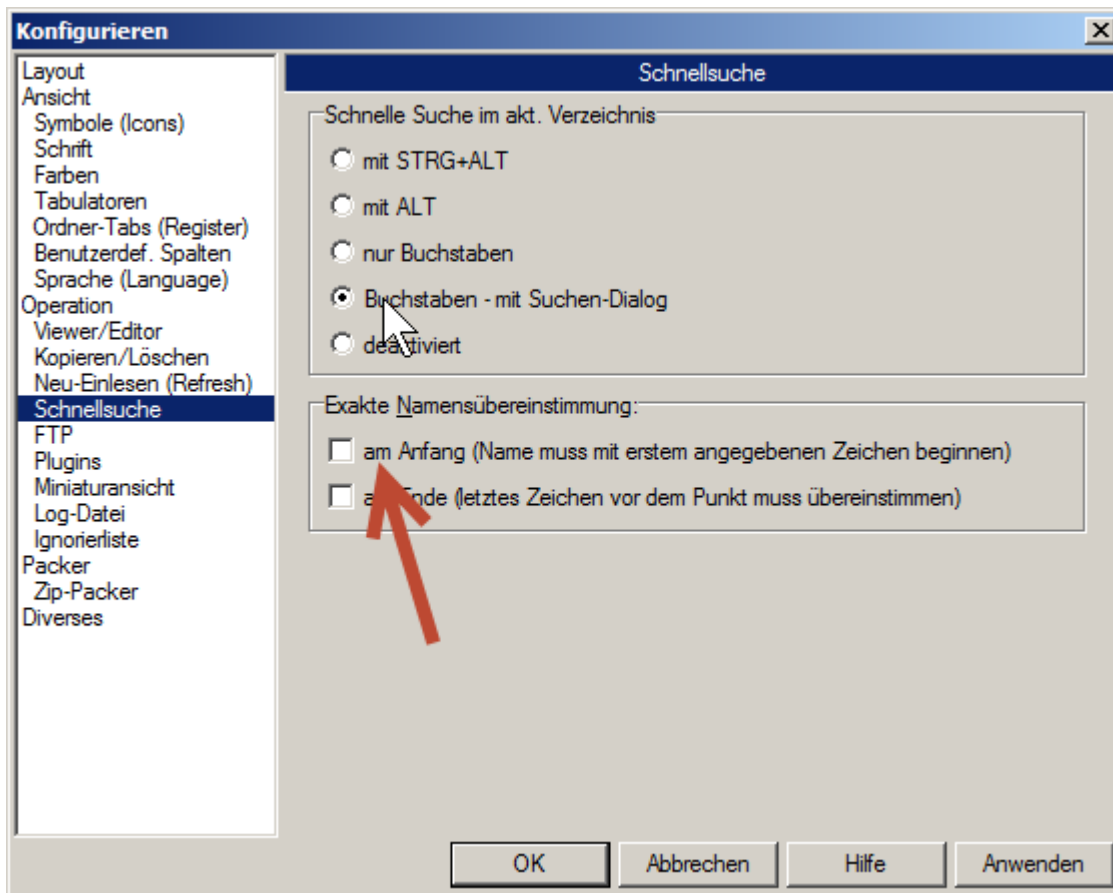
Konfigurieren

Layout
Ansicht
Symbole (Icons)
Schrift
Farben
Tabulatoren
Ordner-Tabs (Register)
Benutzerdef. Spalten
Sprache (Language)
Operation
Viewer/Editor
Kopieren/Löschen
Neu-Einlesen (Refresh)
Schnellsuche
FTP
Plugins
Miniaturansicht
Log-Datei
Ignorierliste
Packer
Zip-Packer
Diverses

Schnellsuche

Schnelle Suche im akt. Verzeichnis
mit STRG+ALT
mit ALT
nur Buchstaben
Buchstaben - mit Suchen-Dialog
deaktiviert

Exakte Namensübereinstimmung:
am Anfang (Name muss mit erstem angegebenen Zeichen beginnen)
a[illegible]nde (letztes Zeichen vor dem Punkt muss übereinstimmen)

OK
Abbrechen
Hilfe
Anwenden